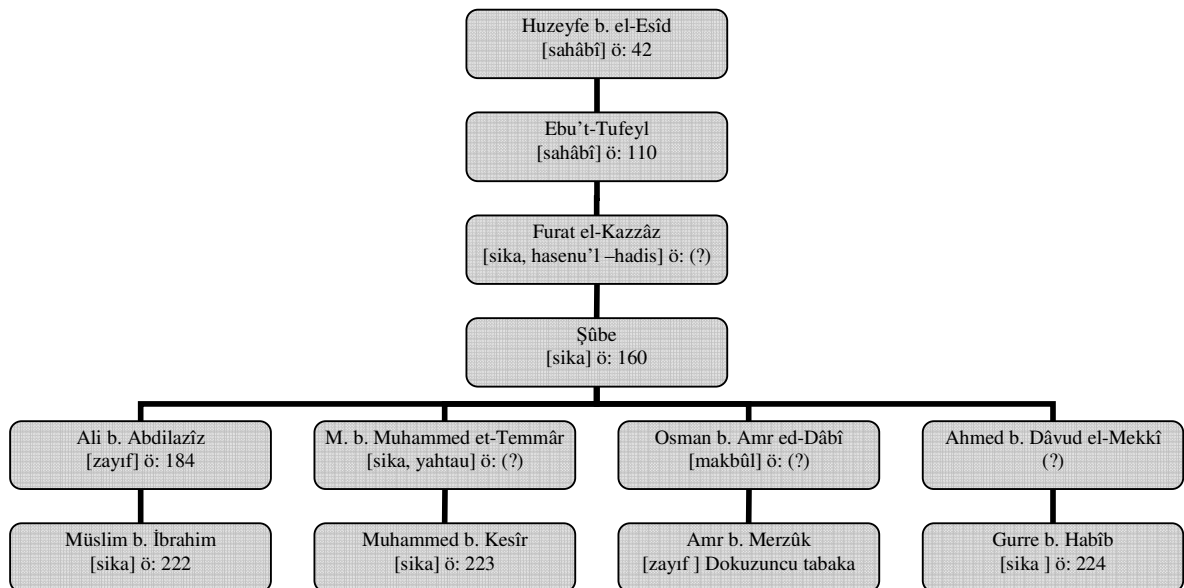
Huzeyfe b. el-Esîd
[sahâbî] ö: 42

Ebu't-Tufeyl
[sahâbî] ö: 110

Furat el-Kazzâz
[sika, hasenu'l –hadis] ö: (?)

Şûbe
[sika] ö: 160

Ali b. Abdilazîz
[zayıf] ö: 184

Müslim b. İbrahim
[sika] ö: 222

M. b. Muhammed et-Temmâr
[sika, yahtau] ö: (?)

Muhammed b. Kesîr
[sika] ö: 223

Osman b. Amr ed-Dâbî
[makbûl] ö: (?)

Amr b. Merzûk
[zayıf ] Dokuzuncu tabaka

Ahmed b. Dâvud el-Mekkî
(?)

Gurre b. Habîb
[sika ] ö: 224